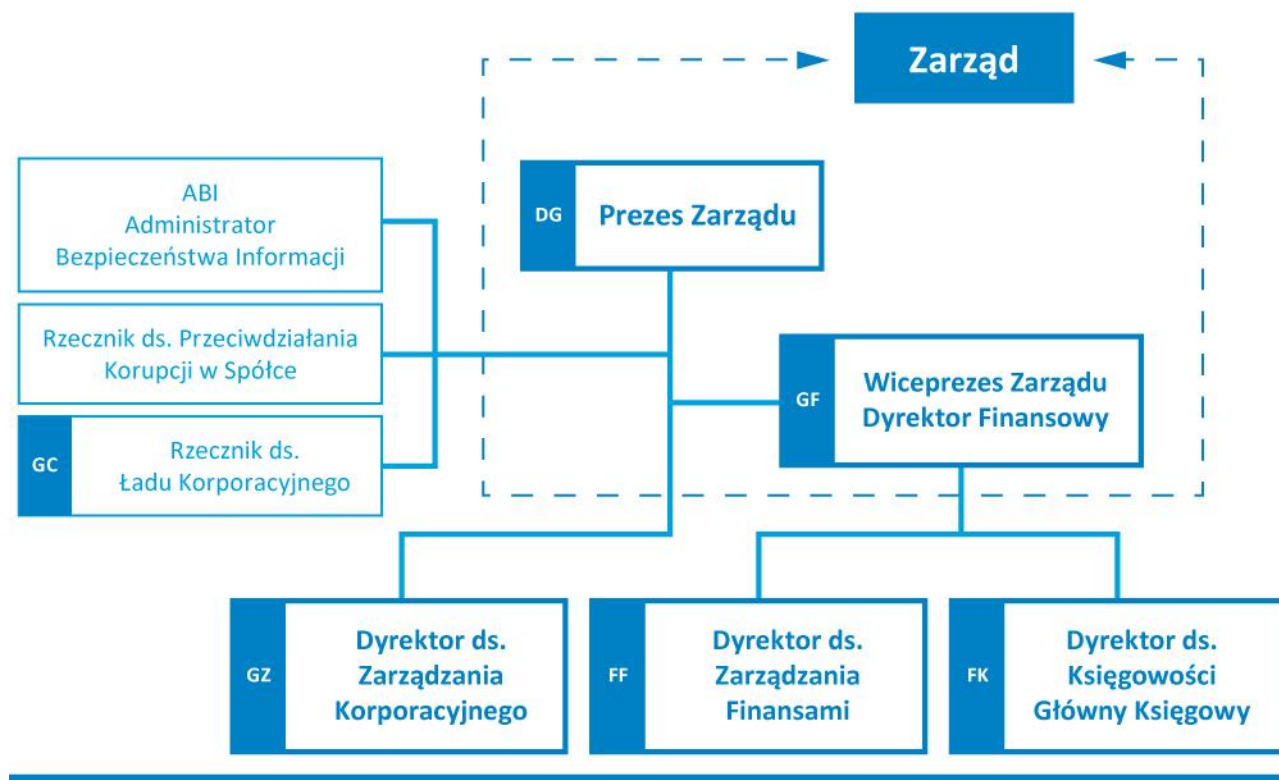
Zarząd

ABI
Administrator
Bezpieczeństwa Informacji

DG Prezes Zarządu

Rzecznik ds. Przeciwdziałania
Korupcji w Spółce

GF Wiceprezes Zarządu
Dyrektor Finansowy

GC Rzecznik ds.
Ładu Korporacyjnego

GZ Dyrektor ds.
Zarządzania
Korporacyjnego

FF Dyrektor ds.
Zarządzania
Finansami

FK Dyrektor ds.
Księgowości
Główny Księgowy